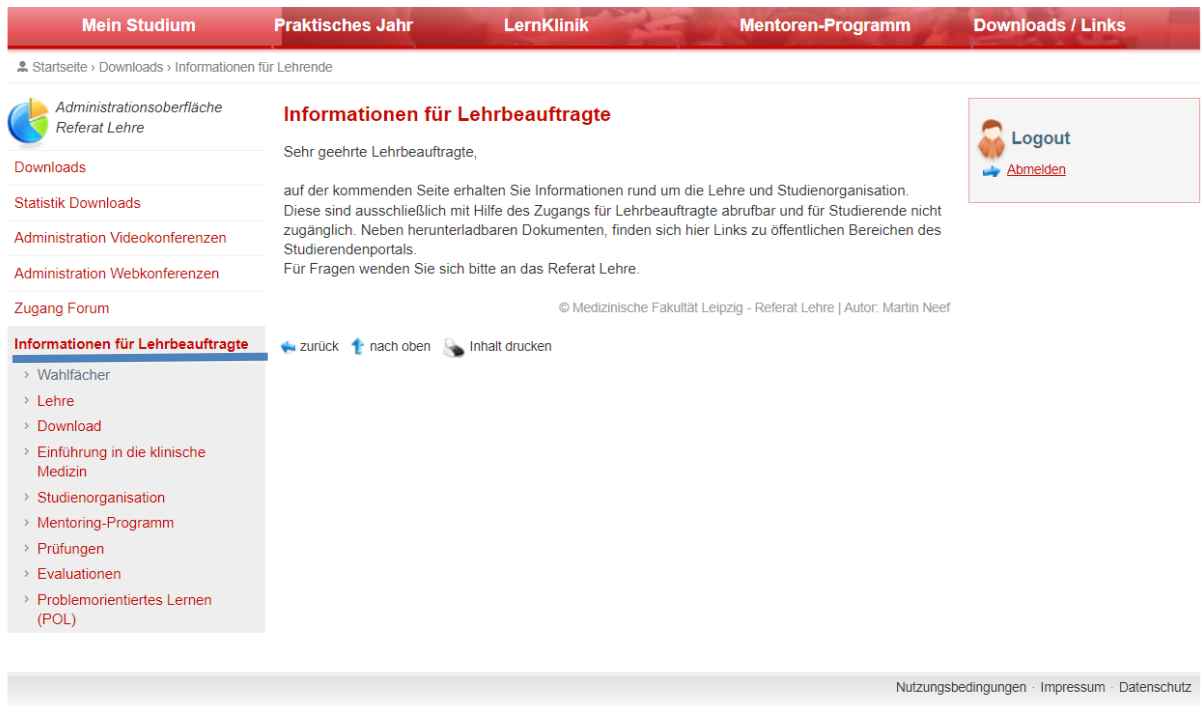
Mein Studium Praktisches Jahr LernKlinik Mentoren-Programm Downloads / Links

Startseite › Downloads › Informationen für Lehrende

Administrationsoberfläche Referat Lehre

Downloads

Statistik Downloads

Administration Videokonferenzen

Administration Webkonferenzen

Zugang Forum

Informationen für Lehrbeauftragte

› Wahlfächer
› Lehre
› Download
› Einführung in die klinische Medizin
› Studienorganisation
› Mentoring-Programm
› Prüfungen
› Evaluationen
› Problemorientiertes Lernen (POL)

Informationen für Lehrbeauftragte

Sehr geehrte Lehrbeauftragte,

auf der kommenden Seite erhalten Sie Informationen rund um die Lehre und Studienorganisation. Diese sind ausschließlich mit Hilfe des Zugangs für Lehrbeauftragte abrufbar und für Studierende nicht zugänglich. Neben herunterladbaren Dokumenten, finden sich hier Links zu öffentlichen Bereichen des Studierendenportals.
Für Fragen wenden Sie sich bitte an das Referat Lehre.

© Medizinische Fakultät Leipzig - Referat Lehre | Autor: Martin Neef

zurück nach oben Inhalt drucken

Logout

Abmelden

Nutzungsbedingungen · Impressum · Datenschutz